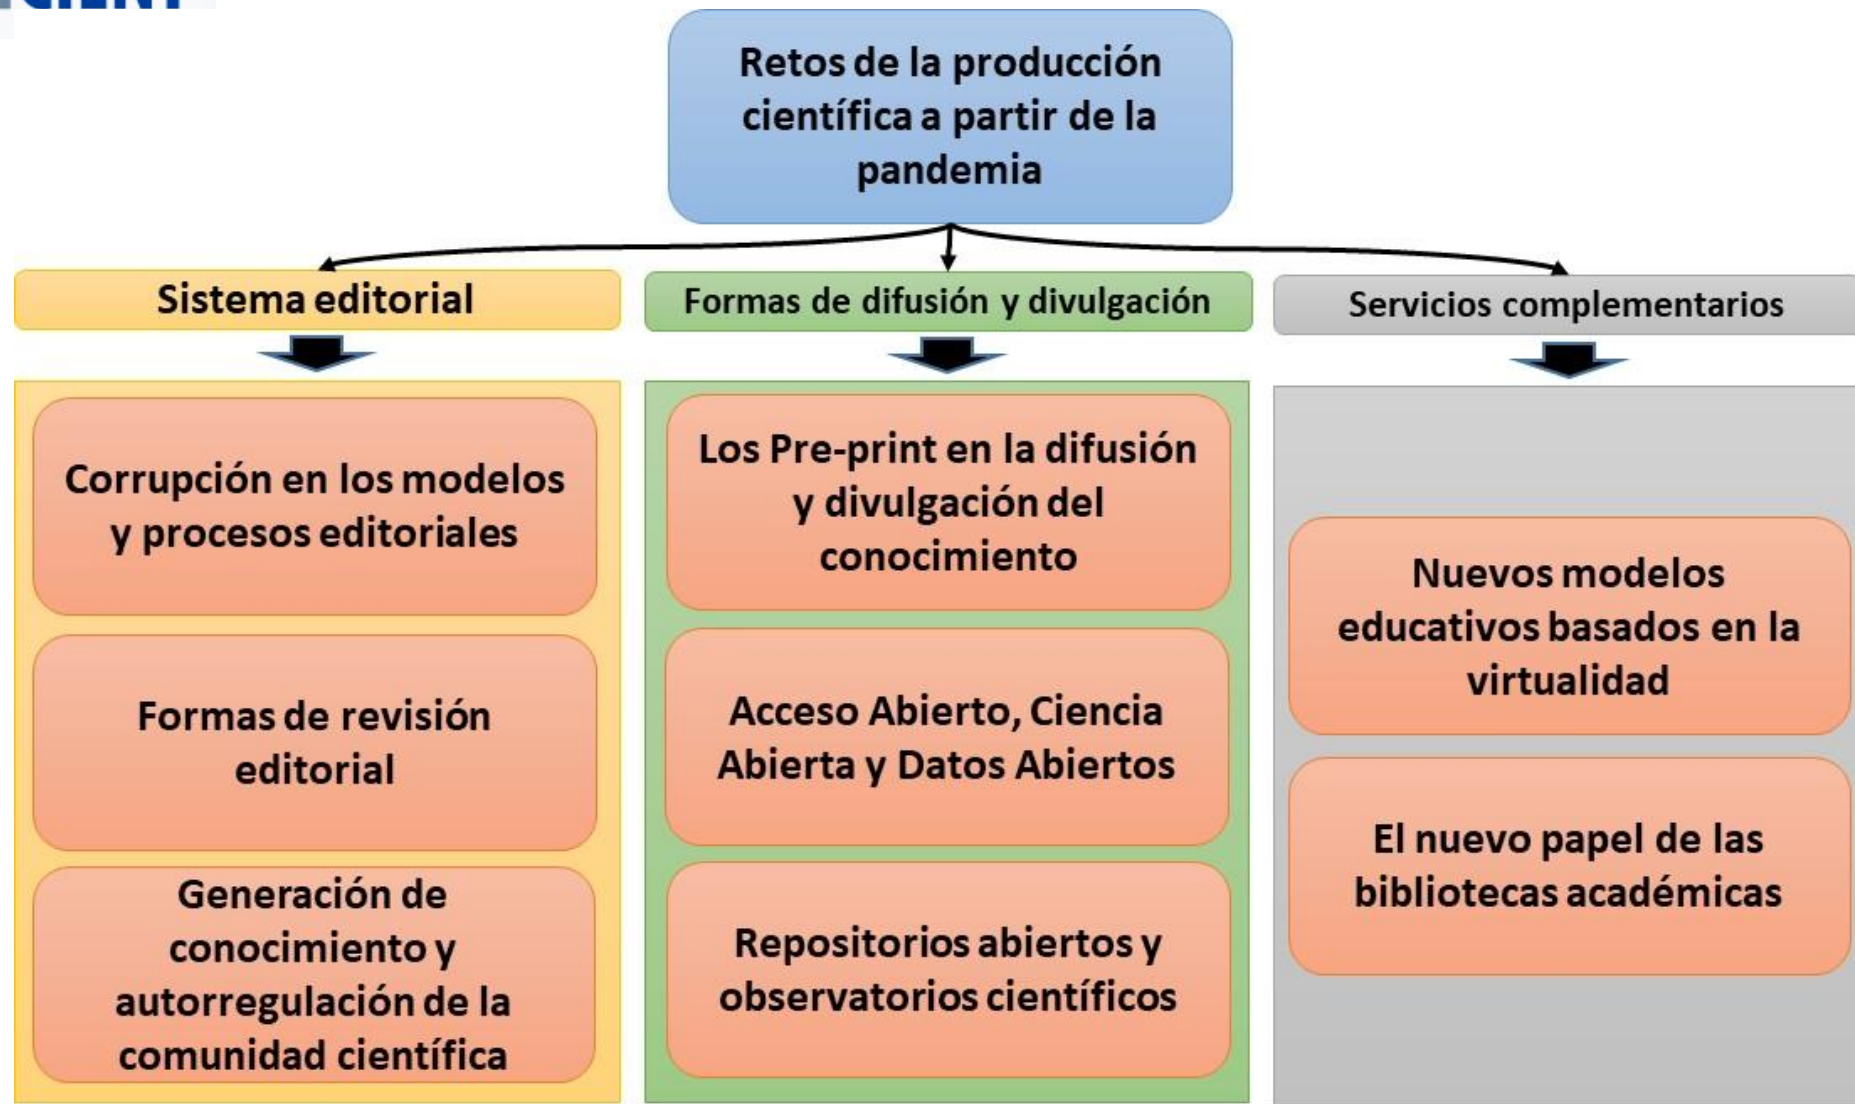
Retos de la producción científica a partir de la pandemia

Sistema editorial

Corrupción en los modelos y procesos editoriales

Formas de revisión editorial

Generación de conocimiento y autorregulación de la comunidad científica

Formas de difusión y divulgación

Los Pre-print en la difusión y divulgación del conocimiento

Acceso Abierto, Ciencia Abierta y Datos Abiertos

Repositorios abiertos y observatorios científicos

Servicios complementarios

Nuevos modelos educativos basados en la virtualidad

El nuevo papel de las bibliotecas académicas